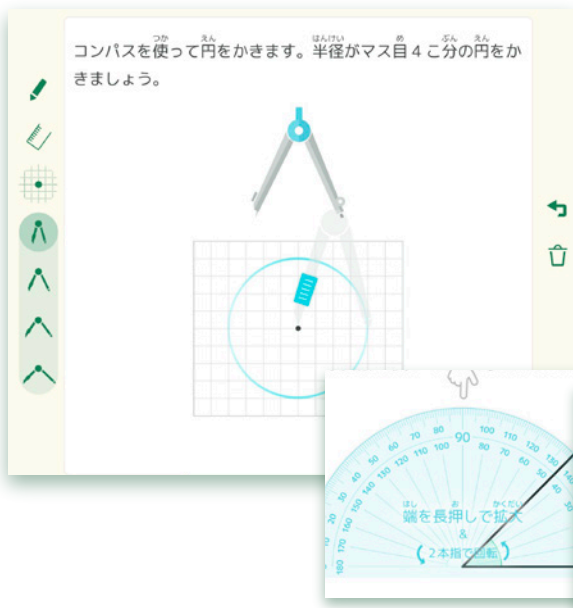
コンパスを使って円をかきます。半径がマス目４こ分の円をかきましょう。

90
80 100
70 110
60 120
50 130
40 140
30 150
20 160
10 170
180
100 80
110 70
120 60
130 50
140 40
150 30
160 20
170 10

端を長押しで拡大
&
２本指で回転